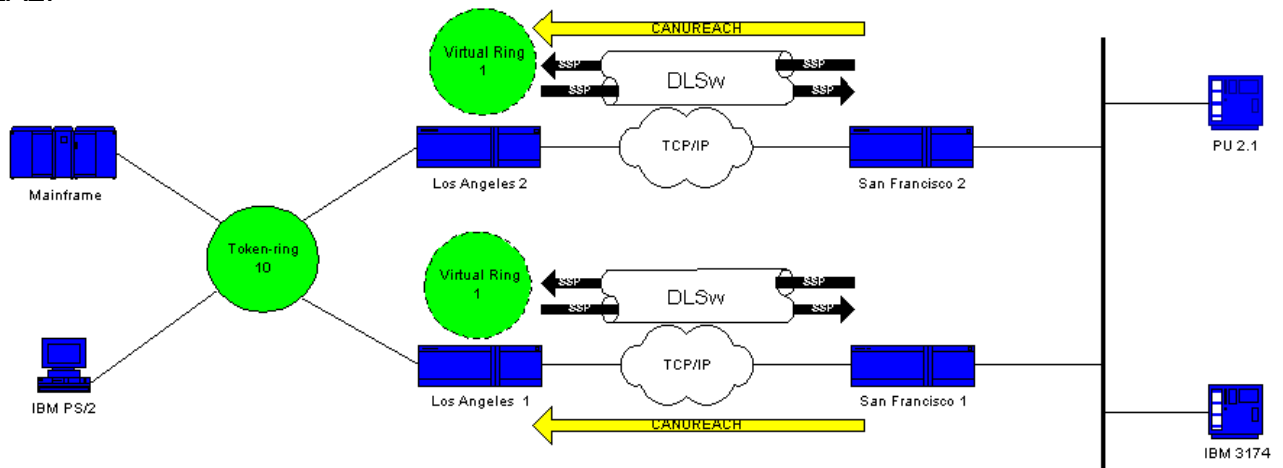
CANUREACH
Virtual Ring 1
SSP
SSP
DLSw
SSP
SSP
TCP/IP
Mainframe
Los Angeles 2
San Francisco 2
PU 2.1
Token-ring 10
Virtual Ring 1
SSP
SSP
DLSw
SSP
SSP
TCP/IP
IBM PS/2
Los Angeles 1
San Francisco 1
CANUREACH
IBM 3174